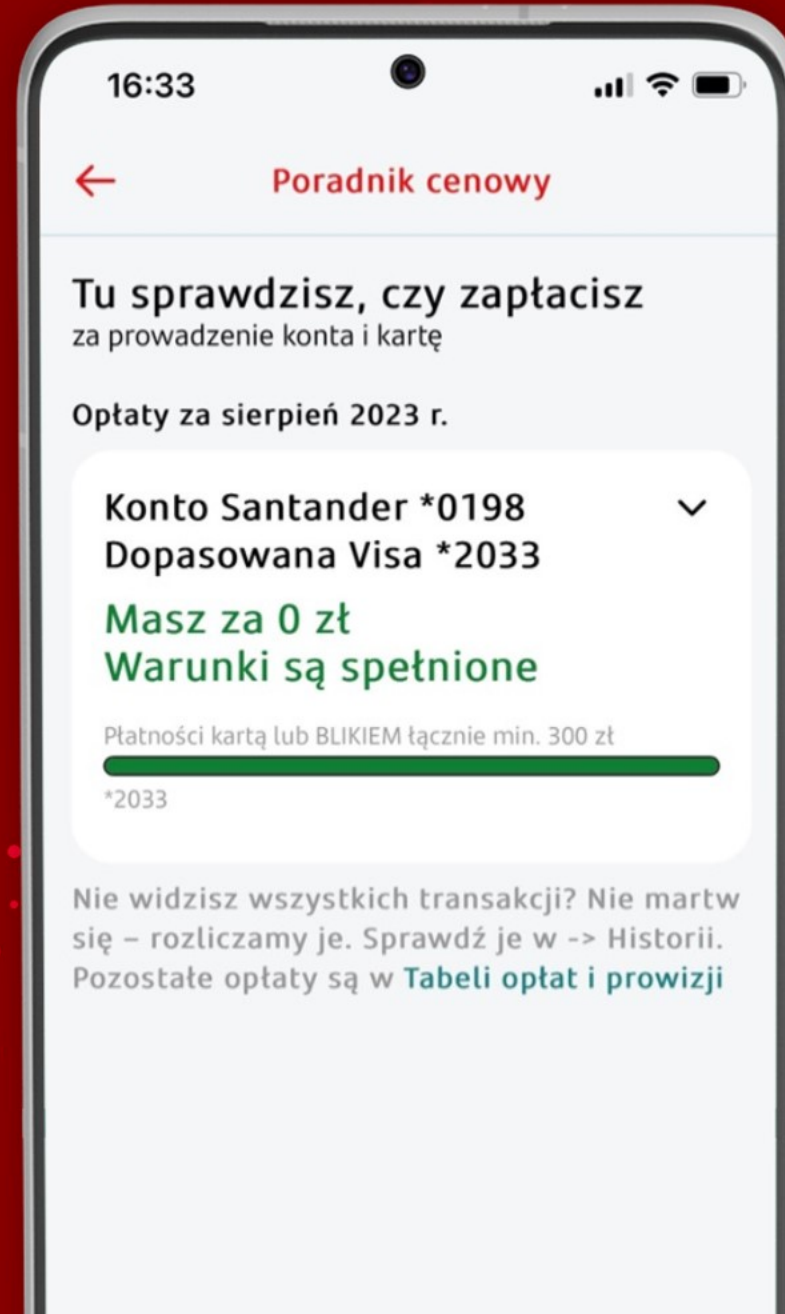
16:33

←

Poradnik cenowy

Tu sprawdzisz, czy zapłacisz
za prowadzenie konta i kartę

Opłaty za sierpień 2023 r.

Konto Santander *0198
Dopasowana Visa *2033

Masz za 0 zł
Warunki są spełnione

Płatności kartą lub BLIKIEM łącznie min. 300 zł

*2033

Nie widzisz wszystkich transakcji? Nie martw się – rozliczamy je. Sprawdź je w -> Historii. Pozostałe opłaty są w Tabeli opłat i prowizji